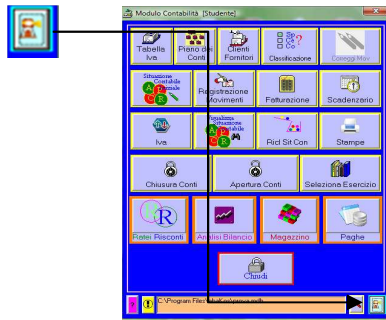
Modulo Contabilità [Studente]

Tabella Iva

Piano dei Conti

Clienti Fornitori

Classificazione

Collega Mov.

Situazione Contabile Generale

Registrazione Movimenti

Fatturazione

Scadenziario

Iva

Situazione Contabile

Ricl Sit Con

Stampe

Chiusura Conti

Apertura Conti

Selezione Esercizio

Ratei Risconti

Analisi Bilancio

Magazzino

Paghe

Chiudi

C:\Program Files\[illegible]